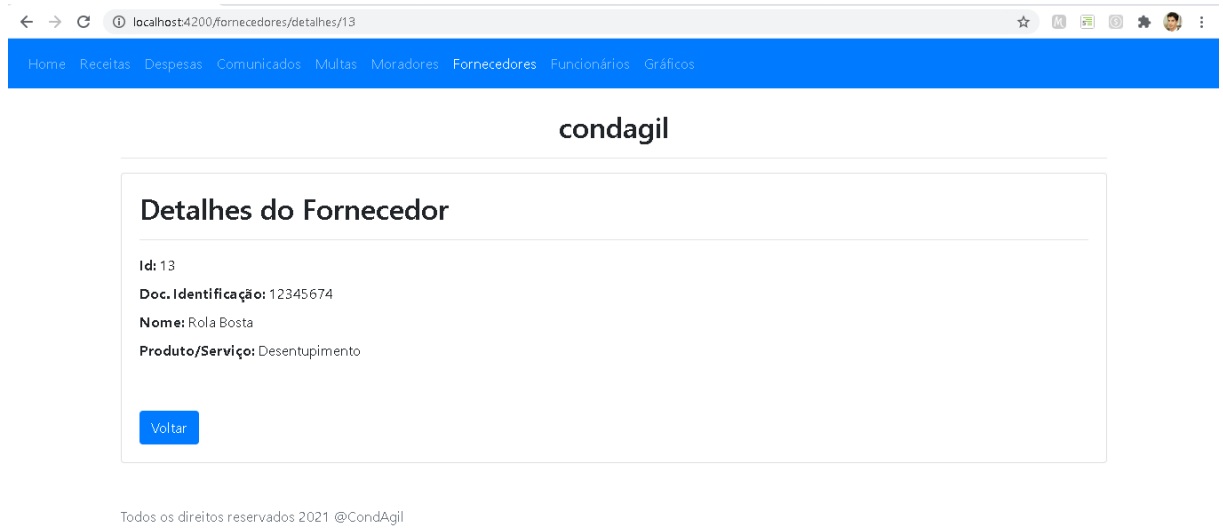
localhost:4200/fornecedores/detalhes/13

Home Receitas Despesas Comunicados Multas Moradores Fornecedores Funcionários Gráficos

condagil

Detalhes do Fornecedor

**Id:** 13

**Doc. Identificação:** 12345674

**Nome:** Rola Bosta

**Produto/Serviço:** Desentupimento

Voltar

Todos os direitos reservados 2021 @CondAgil